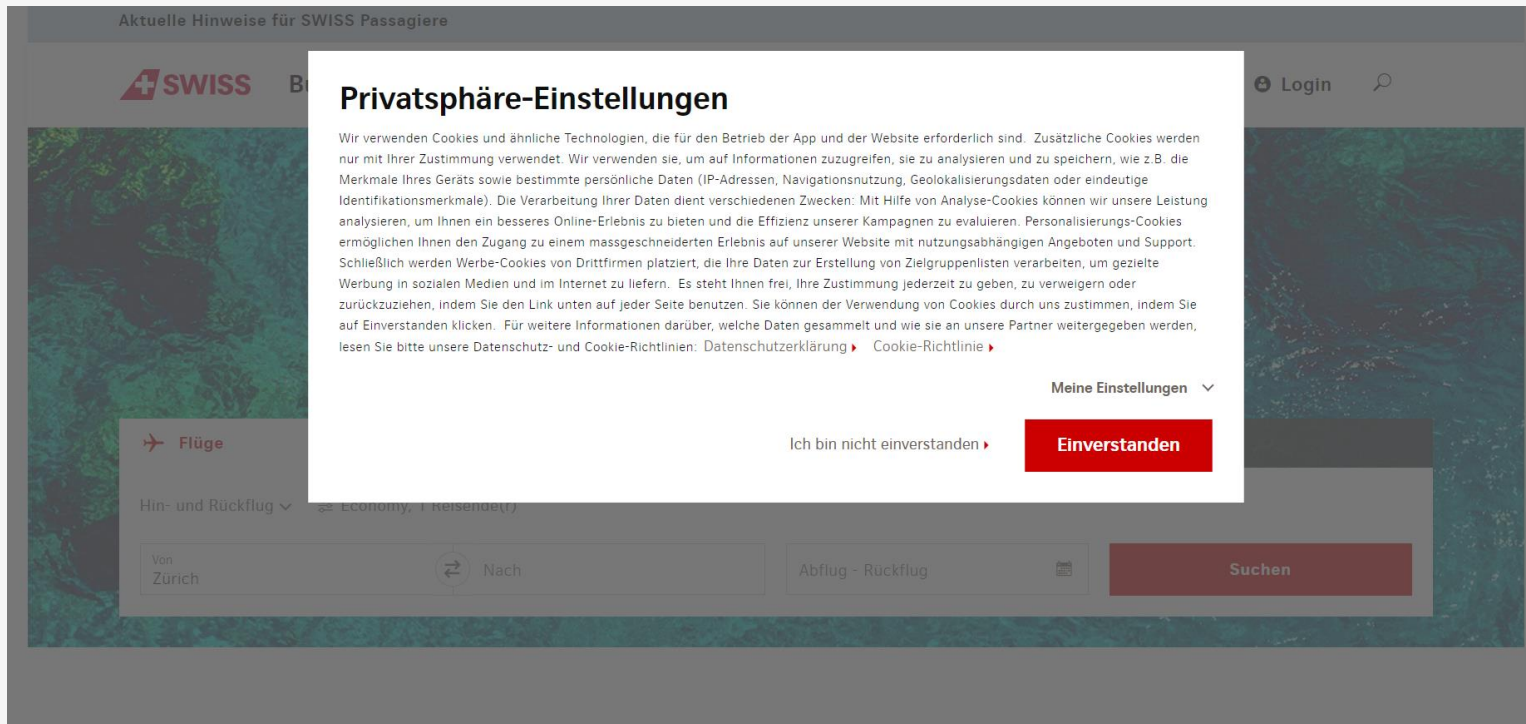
Aktuelle Hinweise für SWISS Passagiere

SWISS Bu

Login

Privatsphäre-Einstellungen

Wir verwenden Cookies und ähnliche Technologien, die für den Betrieb der App und der Website erforderlich sind. Zusätzliche Cookies werden nur mit Ihrer Zustimmung verwendet. Wir verwenden sie, um auf Informationen zuzugreifen, sie zu analysieren und zu speichern, wie z.B. die Merkmale Ihres Geräts sowie bestimmte persönliche Daten (IP-Adressen, Navigationsnutzung, Geolokalisierungsdaten oder eindeutige Identifikationsmerkmale). Die Verarbeitung Ihrer Daten dient verschiedenen Zwecken: Mit Hilfe von Analyse-Cookies können wir unsere Leistung analysieren, um Ihnen ein besseres Online-Erlebnis zu bieten und die Effizienz unserer Kampagnen zu evaluieren. Personalisierungs-Cookies ermöglichen Ihnen den Zugang zu einem massgeschneiderten Erlebnis auf unserer Website mit nutzungsabhängigen Angeboten und Support. Schließlich werden Werbe-Cookies von Drittfirmen platziert, die Ihre Daten zur Erstellung von Zielgruppenlisten verarbeiten, um gezielte Werbung in sozialen Medien und im Internet zu liefern. Es steht Ihnen frei, Ihre Zustimmung jederzeit zu geben, zu verweigern oder zurückzuziehen, indem Sie den Link unten auf jeder Seite benutzen. Sie können der Verwendung von Cookies durch uns zustimmen, indem Sie auf Einverstanden klicken. Für weitere Informationen darüber, welche Daten gesammelt und wie sie an unsere Partner weitergegeben werden, lesen Sie bitte unsere Datenschutz- und Cookie-Richtlinien: Datenschutzerklärung Cookie-Richtlinie

Meine Einstellungen

Ich bin nicht einverstanden

Einverstanden

Flüge

Hin- und Rückflug Economy, 1 Reisende(r)

Von
Zürich

Nach

Abflug - Rückflug

Suchen